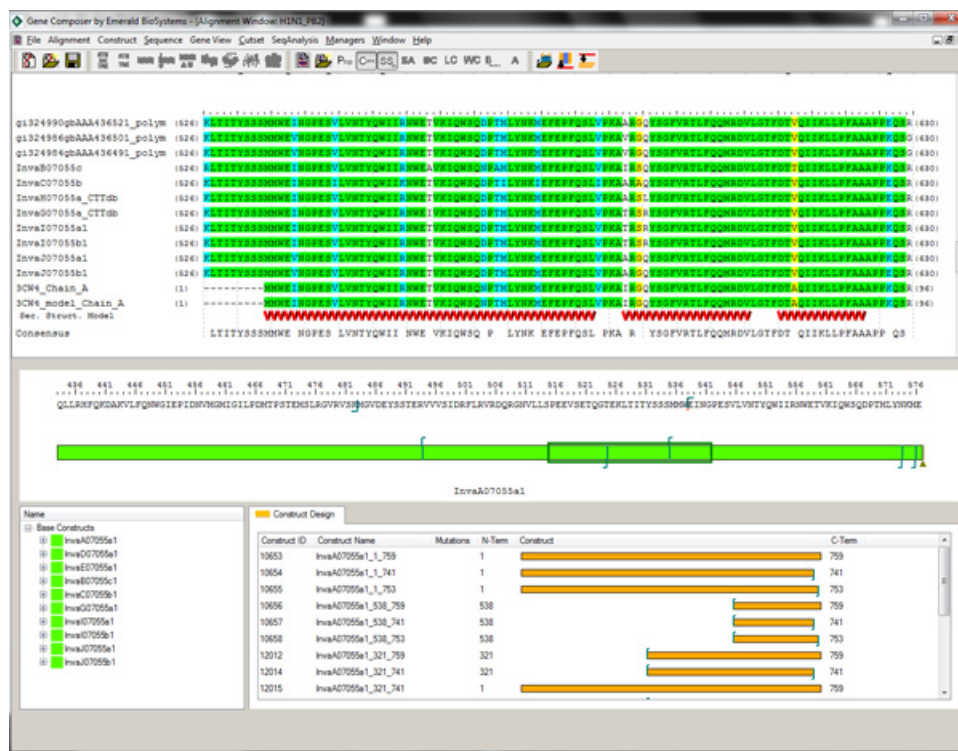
Gene Composer by Emerald BioSystems - [Alignment Window: H1N1_PB2]

File Alignment Construct Sequence Gene View Cutset SeqAnalysis Managers Window Help

SA BC LC WC A

gi324990gbAAA436521_polym (526) KLTITYSSSMMWEINGPESVLVNTYQWIIRNWETVKIQWSQDPTMLYNKMEFEPFQSLVPKAARGQYSGFVRTLFQQMRDVLGTFDTVQIIKLLPFAAAPPKQSR (630)
gi324986gbAAA436501_polym (526) KLTITYSSSMMWEINGPESVLVNTYQWIIRNWETVKIQWSQDPTMLYNKMEFEPFQSLVPKAVRGQYSGFVRTLFQQMRDVLGTFDTVQIIKLLPFAAAPPKQSR (630)
gi324984gbAAA436491_polym (526) KLTITYSSSMMWEINGPESVLVNTYQWIIRNWETVKIQWSQDPTMLYNKMEFEPFQSLVPKAVRGQYSGFVRTLFQQMRDVLGTFDTVQIIKLLPFAAAPPKQSR (630)
InvaB07055c (526) KLTITYSSSMMWEINGPESVLVNTYQWIIRNWEAVKIQWSQDPAMLYNKMEFEPFQSLVPKAARSQYSGFVRTLFQQMRDVLGTFDTTQIIKLLPFAAAPPKQSR (630)
InvaC07055b (526) KLTITYSSSMMWEINGPESVLVNTYQWIIRNWETVKIQWSQDPTILYNKIEFEPFQSLIPKAARGQYSGFVRTLFQQMRDVLGTFDTVQIIKLLPFAAAPPKQSR (630)
InvaH07055a_CTTdb (526) KLTITYSSSMMWEINGPESVLVNTYQWIIRNWETVKIQWSQDPTMLYNKMEFEPFQSLVPKATRSRYSGFVRTLFQQMRDVLGTFDTVQIIKLLPFAAAPPKQSR (630)
InvaG07055a_CTTdb (526) KLTITYSSSMMWEINGPESVLVNTYQWIIRNWETVKIQWSQDPTMLYNKMEFEPFQSLVPKATRSRYSGFVRTLFQQMRDVLGTFDTVQIIKLLPFAAAPPKQSR (630)
InvaI07055a1 (526) KLTITYSSSMMWEINGPESVLVNTYQWIIRNWETVKIQWSQDPTMLYNKMEFEPFQSLVPKATRSRYSGFVRTLFQQMRDVLGTFDTVQIIKLLPFAAAPPKQSR (630)
InvaI07055b1 (526) KLTITYSSSMMWEINGPESVLVNTYQWIIRNWETVKIQWSQDPTMLYNKMEFEPFQSLVPKATRSRYSGFVRTLFQQMRDVLGTFDTVQIIKLLPFAAAPPKQSR (630)
InvaJ07055a1 (526) KLTITYSSSMMWEINGPESVLVNTYQWIIRNWETVKIQWSQDPTMLYNKMEFEPFQSLVPKATRSRYSGFVRTLFQQMRDVLGTFDTVQIIKLLPFAAAPPKQSR (630)
InvaJ07055b1 (526) KLTITYSSSMMWEINGPESVLVNTYQWIIRNWETVKIQWSQDPTMLYNKMEFEPFQSLVPKAARGQYSGFVRTLFQQMRDVLGTFDTVQIIKLLPFAAAPPKQSR (630)
3CW4_Chain_A (1) ---------MMWEINGPESVLVNTYQWIIRNWETVKIQWSQDPTMLYNKMEFEPFQSLVPKAIRGQYSGFVRTLFQQMRDVLGTFDTAQIIKLLPFAAAPPKQSR (96)
3CW4_model_Chain_A (1) ---------MMWEINGPESVLVNTYQWIIRNWETVKIQWSQDPTMLYNKMEFEPFQSLVPKAIRGQYSGFVRTLFQQMRDVLGTFDTAQIIKLLPFAAAPPKQSR (96)
Sec. Struct. Model
Consensus LTITYSSSMMWE NGPES LVNTYQWII NWE VKIQWSQ P LYNK EFEPFQSL PKA R YSGFVRTLFQQMRDVLGTFDT QIIKLLPFAAAPP QS

436 441 446 451 456 461 466 471 476 481 486 491 496 501 506 511 516 521 526 531 536 541 546 551 556 561 566 571 576
QLLRHFQKDAKVLFQNWGIEPIDNVMGMIGILPDMTPSTEMSLRGVRVSKMGVDEYSSTERVVVSIDRFLRVRDQRGNVLLSPEEVSETQGTEKLTITYSSSMMWEINGPESVLVNTYQWIIRNWETVKIQWSQDPTMLYNKM

InvaA07055a1

Name
Base Constructs
InvaA07055a1
InvaD07055a1
InvaE07055a1
InvaB07055c1
InvaC07055b1
InvaG07055a1
InvaI07055a1
InvaI07055b1
InvaJ07055a1
InvaJ07055b1

Construct Design

| Construct ID | Construct Name | Mutations | N-Term | Construct | C-Term |
|---|---|---|---|---|---|
| 10653 | InvaA07055a1_1_759 | | 1 | | 759 |
| 10654 | InvaA07055a1_1_741 | | 1 | | 741 |
| 10655 | InvaA07055a1_1_753 | | 1 | | 753 |
| 10656 | InvaA07055a1_538_759 | | 538 | | 759 |
| 10657 | InvaA07055a1_538_741 | | 538 | | 741 |
| 10658 | InvaA07055a1_538_753 | | 538 | | 753 |
| 12012 | InvaA07055a1_321_759 | | 321 | | 759 |
| 12014 | InvaA07055a1_321_741 | | 321 | | 741 |
| 12015 | InvaA07055a1_321_741 | | 1 | | 759 |